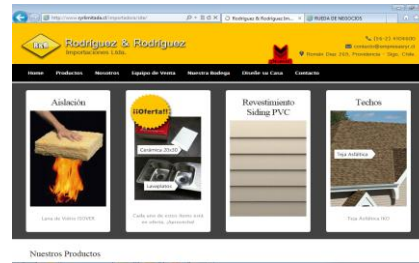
http://www.rylimitada.cl/importadora/idle/
Rodriguez & Rodrigu...
RUEDA DE NEGOCIOS

Rodriguez & Rodriguez
Importaciones Ltda.

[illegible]
contacto@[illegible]
Román Díaz 205, Providencia - Stgo. Chile

Home
Productos
Nosotros
Equipo de Venta
Nuestra Bodega
Diseñe su Casa
Contacto

Aislación
Lana de Vidrio ISOVER

¡¡Oferta!!
Cerámica 20x30
Lavaplatos
Cada uno de estos items está en oferta ¡Aprovecha!

Revestimiento Siding PVC

Techos
Teja Asfáltica
Teja Asfáltica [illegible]

Nuestros Productos